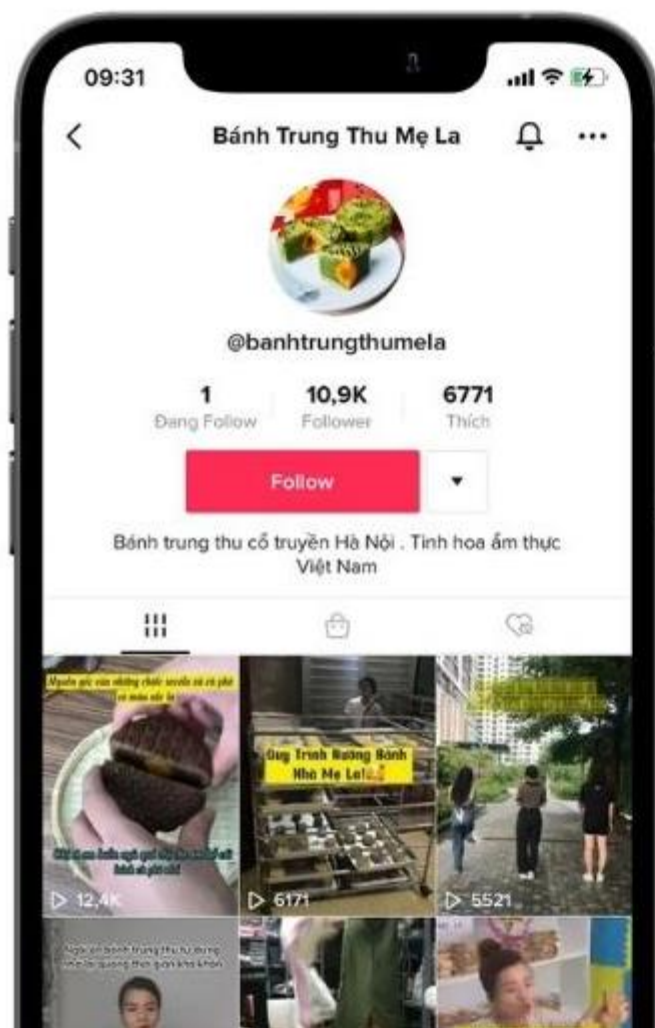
09:31

<

Bánh Trung Thu Mẹ La

...

@banhtrungthumela

1
Đang Follow

10,9K
Follower

6771
Thích

Follow

Bánh trung thu cổ truyền Hà Nội . Tinh hoa ẩm thực Việt Nam

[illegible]

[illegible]

Quy Trình Nướng Bánh Nhà Mẹ La!

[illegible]

▷ 12,4K

▷ 6171

▷ 5521

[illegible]